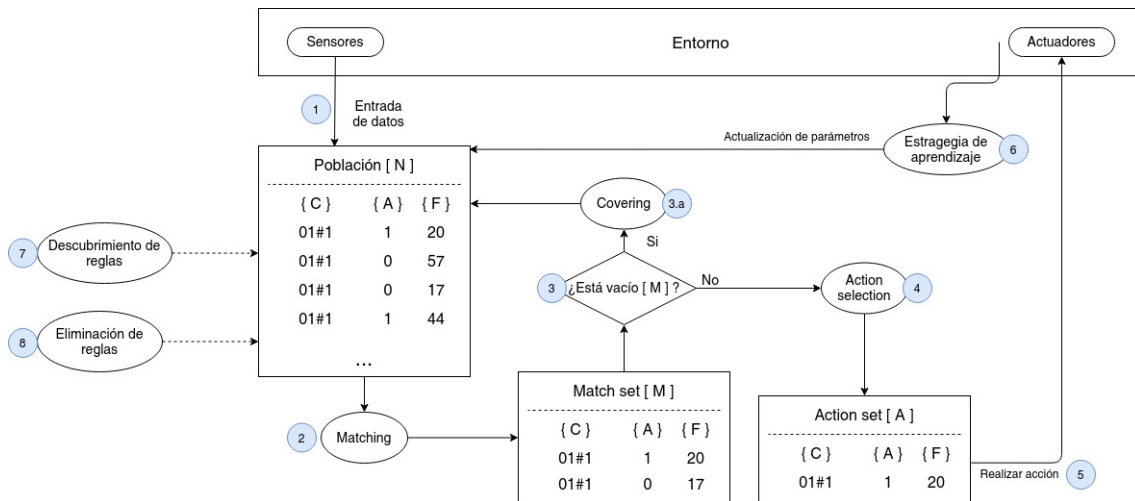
Sensores

Entorno

Actuadores

1

Entrada de datos

Actualización de parámetros

Estragegia de aprendizaje

6

Población [ N ]

| { C } | { A } | { F } |
|---|---|---|
| 01#1 | 1 | 20 |
| 01#1 | 0 | 57 |
| 01#1 | 0 | 17 |
| 01#1 | 1 | 44 |

...

Covering

3.a

Si

7

Descubrimiento de reglas

3

¿Está vacío [ M ] ?

No

Action selection

4

8

Eliminación de reglas

2

Matching

Match set [ M ]

| { C } | { A } | { F } |
|---|---|---|
| 01#1 | 1 | 20 |
| 01#1 | 0 | 17 |

Action set [ A ]

| { C } | { A } | { F } |
|---|---|---|
| 01#1 | 1 | 20 |

Realizar acción

5